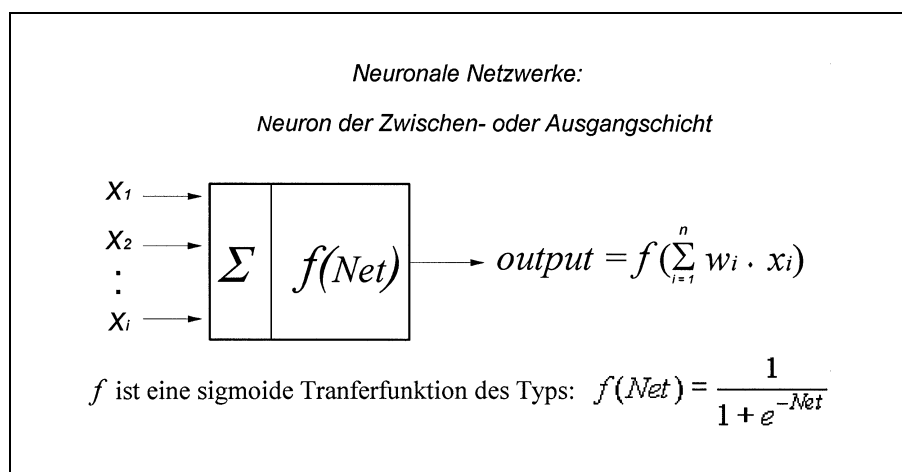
Neuronale Netzwerke:

Neuron der Zwischen- oder Ausgangschicht

$x_1$
$x_2$
:
$x_i$

$\Sigma$ | $f(Net)$

$output = f(\sum_{i=1}^{n} w_i \cdot x_i)$

$f$ ist eine sigmoide Tranferfunktion des Typs: $f(Net) = \frac{1}{1 + e^{-Net}}$